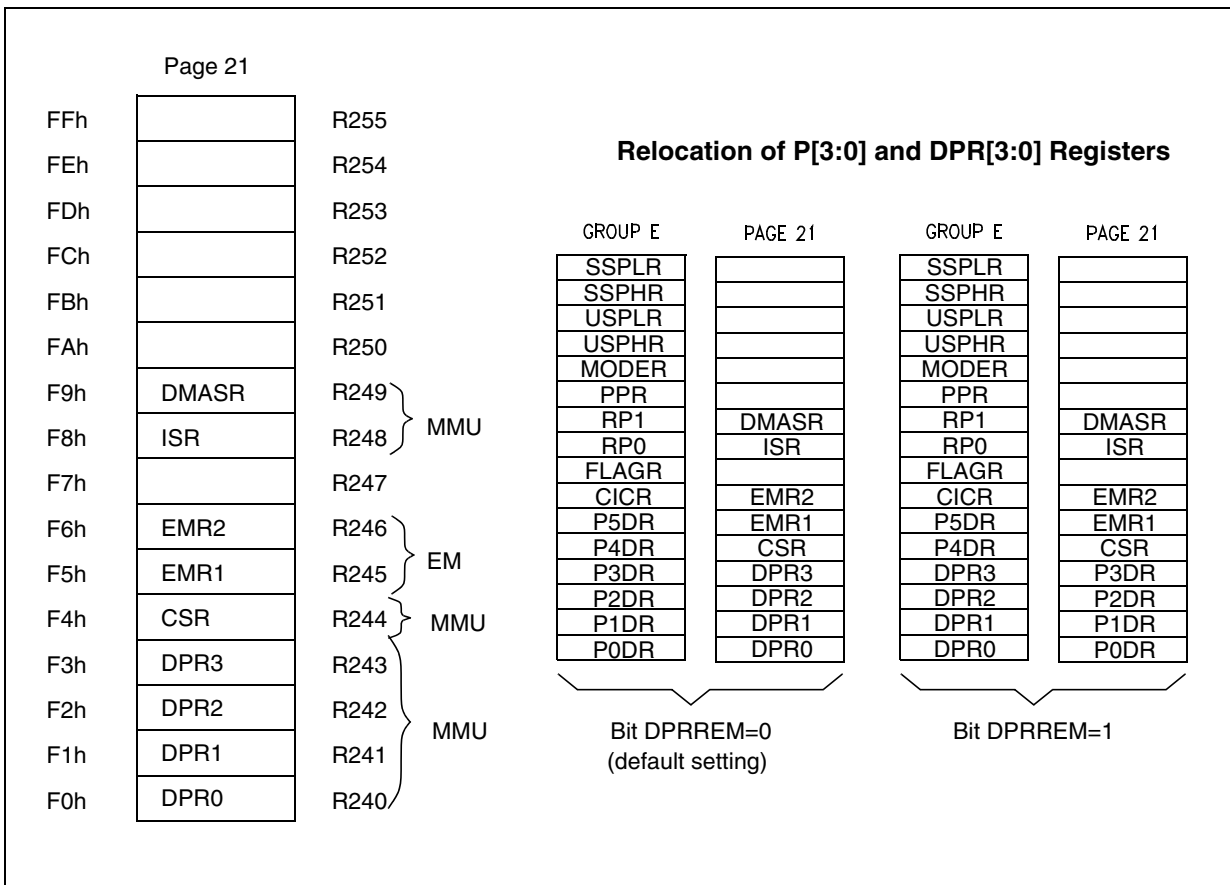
Page 21

| | | |
|---|---|---|
| FFh | | R255 |
| FEh | | R254 |
| FDh | | R253 |
| FCh | | R252 |
| FBh | | R251 |
| FAh | | R250 |
| F9h | DMASR | R249 |
| F8h | ISR | R248 |
| F7h | | R247 |
| F6h | EMR2 | R246 |
| F5h | EMR1 | R245 |
| F4h | CSR | R244 |
| F3h | DPR3 | R243 |
| F2h | DPR2 | R242 |
| F1h | DPR1 | R241 |
| F0h | DPR0 | R240 |

MMU
EM
MMU
MMU

**Relocation of P[3:0] and DPR[3:0] Registers**

| GROUP E | PAGE 21 |
|---|---|
| SSPLR | |
| SSPHR | |
| USPLR | |
| USPHR | |
| MODER | |
| PPR | |
| RP1 | DMASR |
| RP0 | ISR |
| FLAGR | |
| CICR | EMR2 |
| P5DR | EMR1 |
| P4DR | CSR |
| P3DR | DPR3 |
| P2DR | DPR2 |
| P1DR | DPR1 |
| P0DR | DPR0 |

Bit DPRREM=0
(default setting)

| GROUP E | PAGE 21 |
|---|---|
| SSPLR | |
| SSPHR | |
| USPLR | |
| USPHR | |
| MODER | |
| PPR | |
| RP1 | DMASR |
| RP0 | ISR |
| FLAGR | |
| CICR | EMR2 |
| P5DR | EMR1 |
| P4DR | CSR |
| DPR3 | P3DR |
| DPR2 | P2DR |
| DPR1 | P1DR |
| DPR0 | P0DR |

Bit DPRREM=1